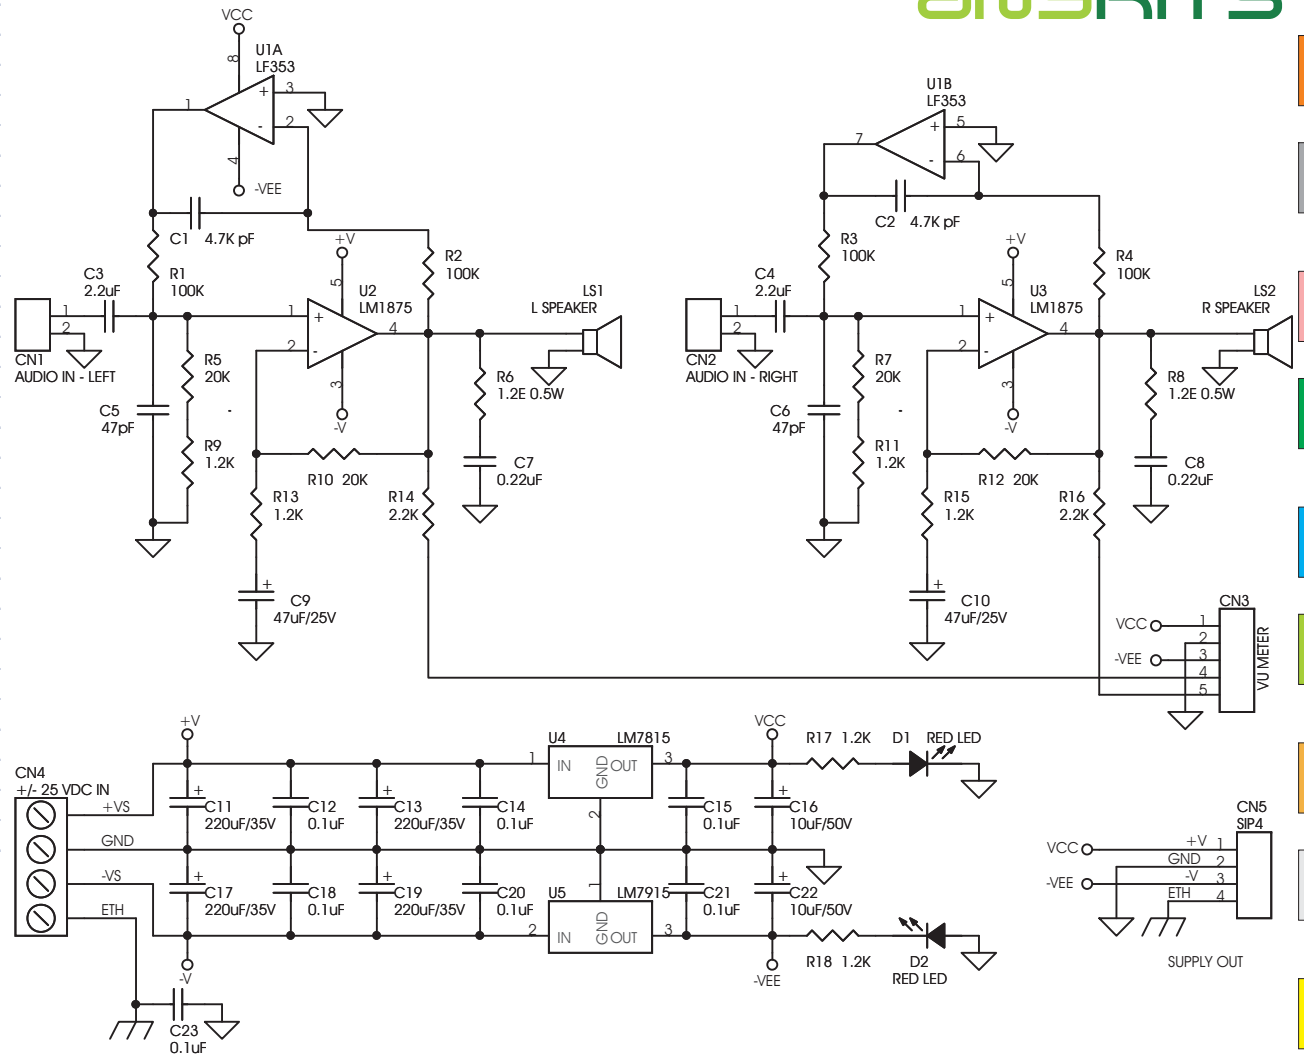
VCC
U1A
LF353
8
1
3
2
4
-VEE
C1 4.7K pF
+V
5
R2
100K
U2
LM1875
R1
100K
C3
2.2uF
1
2
CN1
AUDIO IN - LEFT
R5
20K
C5
47pF
R9
1.2K
1
2
4
3
-V
LS1
L SPEAKER
R6
1.2E 0.5W
C7
0.22uF
R10 20K
R13
1.2K
R14
2.2K
C9
47uF/25V

U1B
LF353
7
5
6
C2 4.7K pF
R3
100K
+V
5
R4
100K
U3
LM1875
C4
2.2uF
1
2
CN2
AUDIO IN - RIGHT
R7
20K
C6
47pF
R11
1.2K
1
2
4
3
-V
LS2
R SPEAKER
R8
1.2E 0.5W
C8
0.22uF
R12 20K
R15
1.2K
R16
2.2K
C10
47uF/25V
CN3
VCC
-VEE
1
2
3
4
5
VU METER

CN4
+/- 25 VDC IN
+VS
GND
-VS
ETH
+V
C11
220uF/35V
C12
0.1uF
C13
220uF/35V
C14
0.1uF
U4
LM7815
1
IN
GND
OUT
3
2
VCC
C15
0.1uF
C16
10uF/50V
R17 1.2K
D1
RED LED
C17
220uF/35V
C18
0.1uF
C19
220uF/35V
C20
0.1uF
U5
LM7915
1
2
IN
GND
OUT
3
-V
C21
0.1uF
C22
10uF/50V
-VEE
R18 1.2K
D2
RED LED
C23
0.1uF
CN5
SIP4
VCC
-VEE
+V
GND
-V
ETH
1
2
3
4
SUPPLY OUT